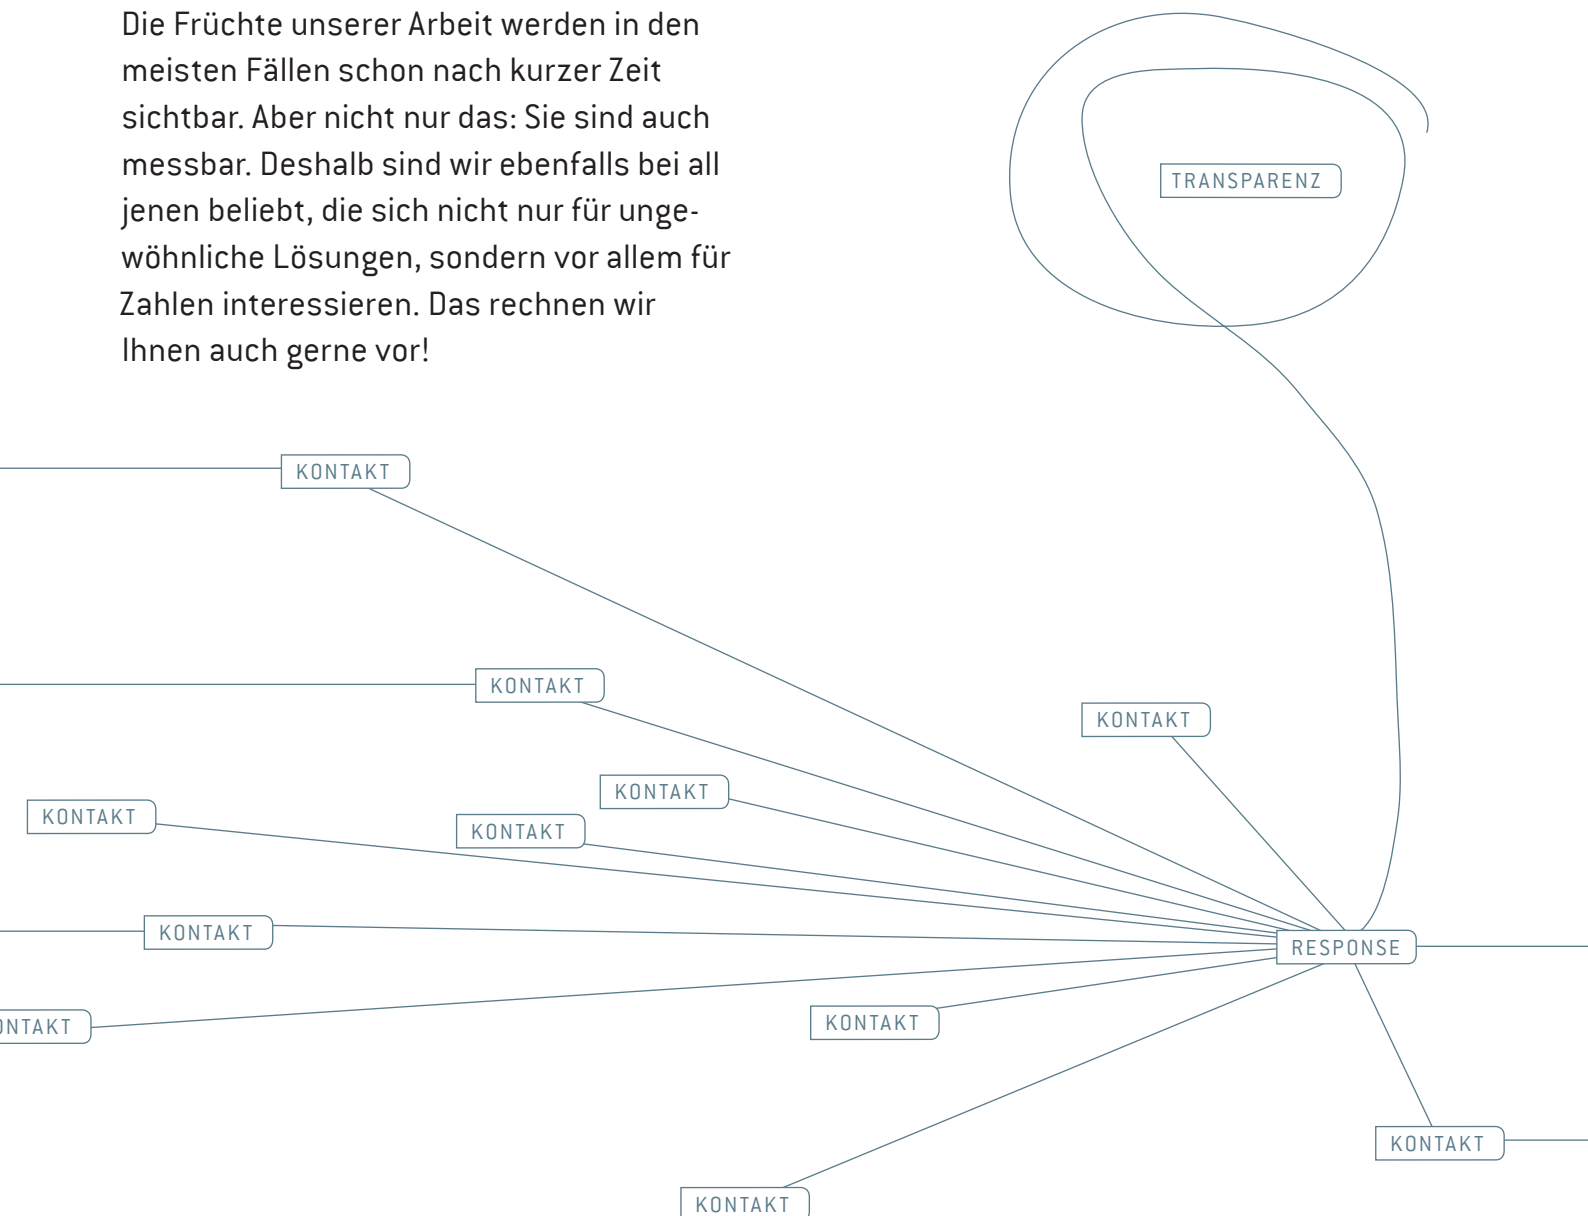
Die Früchte unserer Arbeit werden in den meisten Fällen schon nach kurzer Zeit sichtbar. Aber nicht nur das: Sie sind auch messbar. Deshalb sind wir ebenfalls bei all jenen beliebt, die sich nicht nur für ungewöhnliche Lösungen, sondern vor allem für Zahlen interessieren. Das rechnen wir Ihnen auch gerne vor!

TRANSPARENZ

KONTAKT

KONTAKT

KONTAKT

KONTAKT

KONTAKT

KONTAKT

KONTAKT

NTAKT

RESPONSE

KONTAKT

KONTAKT

KONTAKT